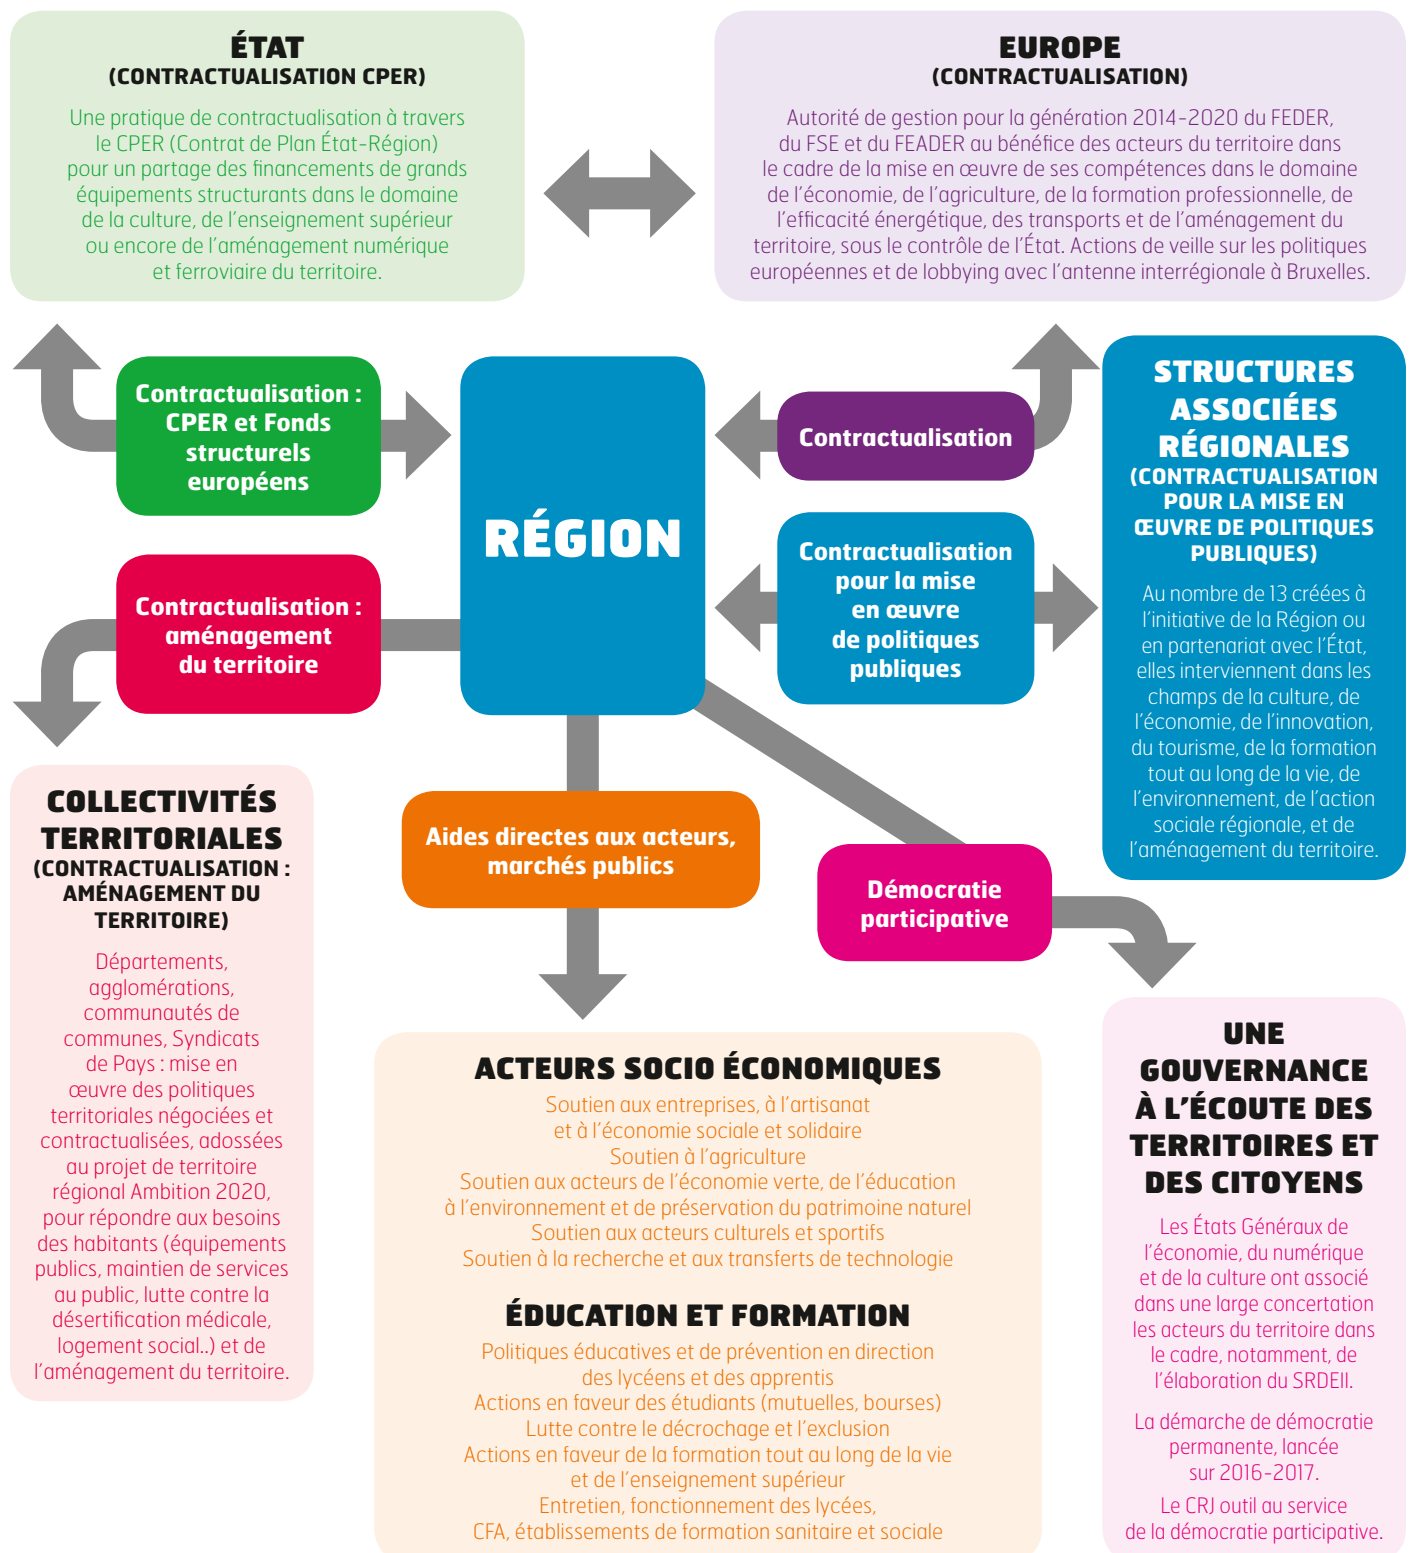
ÉTAT
(CONTRACTUALISATION CPER)

Une pratique de contractualisation à travers le CPER (Contrat de Plan État-Région) pour un partage des financements de grands équipements structurants dans le domaine de la culture, de l'enseignement supérieur ou encore de l'aménagement numérique et ferroviaire du territoire.

EUROPE
(CONTRACTUALISATION)

Autorité de gestion pour la génération 2014-2020 du FEDER, du FSE et du FEADER au bénéfice des acteurs du territoire dans le cadre de la mise en œuvre de ses compétences dans le domaine de l'économie, de l'agriculture, de la formation professionnelle, de l'efficacité énergétique, des transports et de l'aménagement du territoire, sous le contrôle de l'État. Actions de veille sur les politiques européennes et de lobbying avec l'antenne interrégionale à Bruxelles.

Contractualisation : CPER et Fonds structurels européens

RÉGION

Contractualisation

Contractualisation pour la mise en œuvre de politiques publiques

Contractualisation : aménagement du territoire

STRUCTURES ASSOCIÉES RÉGIONALES
(CONTRACTUALISATION POUR LA MISE EN ŒUVRE DE POLITIQUES PUBLIQUES)

Au nombre de 13 créées à l'initiative de la Région ou en partenariat avec l'État, elles interviennent dans les champs de la culture, de l'économie, de l'innovation, du tourisme, de la formation tout au long de la vie, de l'environnement, de l'action sociale régionale, et de l'aménagement du territoire.

Aides directes aux acteurs, marchés publics

Démocratie participative

COLLECTIVITÉS TERRITORIALES
(CONTRACTUALISATION : AMÉNAGEMENT DU TERRITOIRE)

Départements, agglomérations, communautés de communes, Syndicats de Pays : mise en œuvre des politiques territoriales négociées et contractualisées, adossées au projet de territoire régional Ambition 2020, pour répondre aux besoins des habitants (équipements publics, maintien de services au public, lutte contre la désertification médicale, logement social..) et de l'aménagement du territoire.

ACTEURS SOCIO ÉCONOMIQUES

Soutien aux entreprises, à l'artisanat et à l'économie sociale et solidaire
Soutien à l'agriculture
Soutien aux acteurs de l'économie verte, de l'éducation à l'environnement et de préservation du patrimoine naturel
Soutien aux acteurs culturels et sportifs
Soutien à la recherche et aux transferts de technologie

ÉDUCATION ET FORMATION

Politiques éducatives et de prévention en direction des lycéens et des apprentis
Actions en faveur des étudiants (mutuelles, bourses)
Lutte contre le décrochage et l'exclusion
Actions en faveur de la formation tout au long de la vie et de l'enseignement supérieur
Entretien, fonctionnement des lycées, CFA, établissements de formation sanitaire et sociale

UNE GOUVERNANCE À L'ÉCOUTE DES TERRITOIRES ET DES CITOYENS

Les États Généraux de l'économie, du numérique et de la culture ont associé dans une large concertation les acteurs du territoire dans le cadre, notamment, de l'élaboration du SRDEII.

La démarche de démocratie permanente, lancée sur 2016-2017.

Le CRJ outil au service de la démocratie participative.